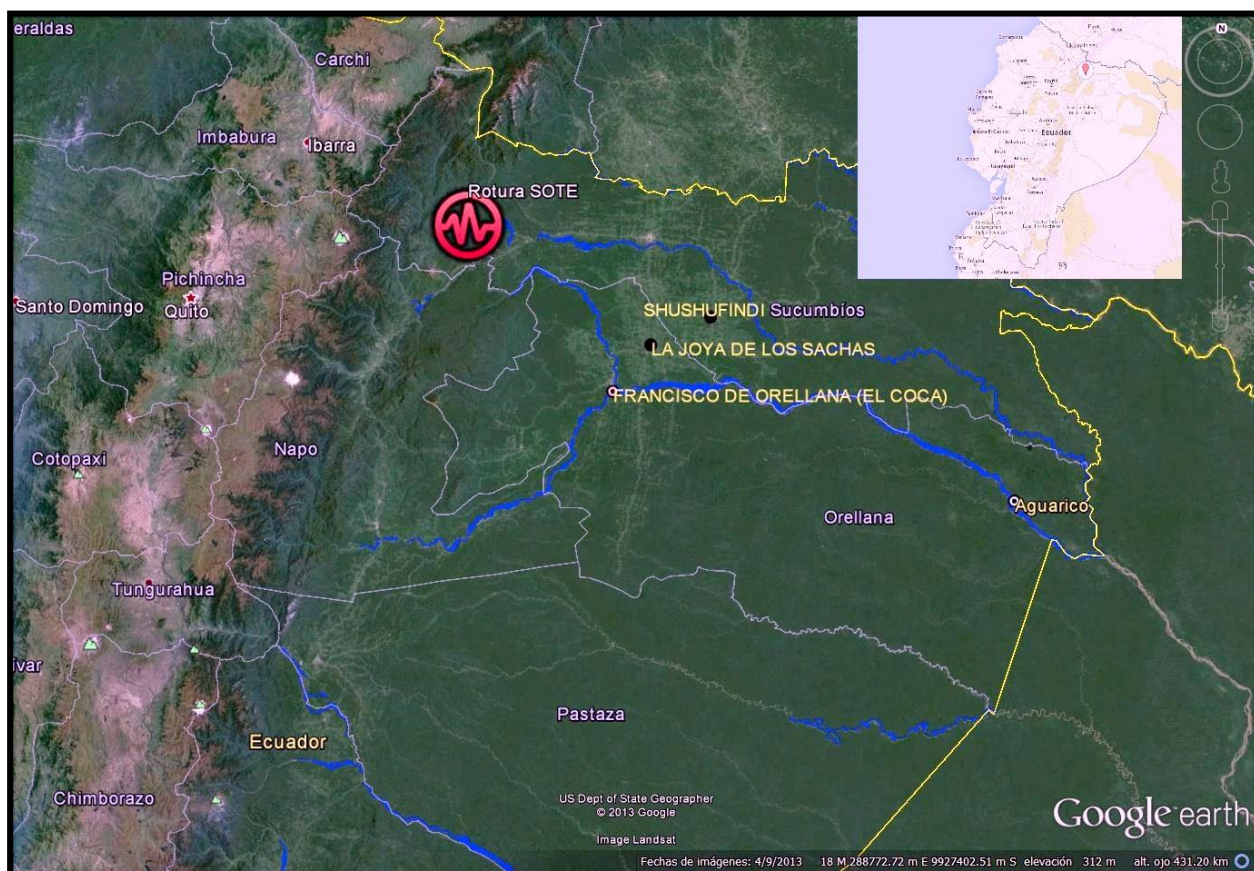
eraldas
Carchi
Imbabura
Ibarra
Rotura SOTE
Pichincha
Santo Domingo
Quito
SHUSHUFINDI Sucumbíos
LA JOYA DE LOS SACHAS
FRANCISCO DE ORELLANA (EL COCA)
Cotopaxi
Napo
Aguarico
Orellana
Tungurahua
ivar
Pastaza
Ecuador
Chimborazo
US Dept of State Geographer
© 2013 Google
Image Landsat
Google earth
Fechas de imágenes: 4/9/2013 18 M 288772.72 m E 9927402.51 m S elevación 312 m alt. ojo 431.20 km
N
Ecuador